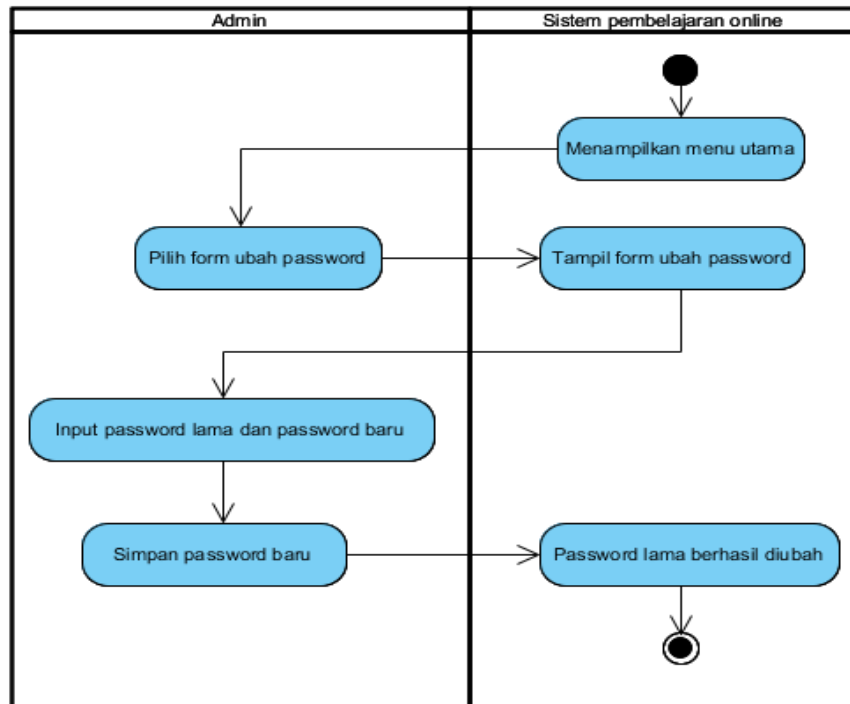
Admin

Sistem pembelajaran online

Menampilkan menu utama

Pilih form ubah password

Tampil form ubah password

Input password lama dan password baru

Simpan password baru

Password lama berhasil diubah